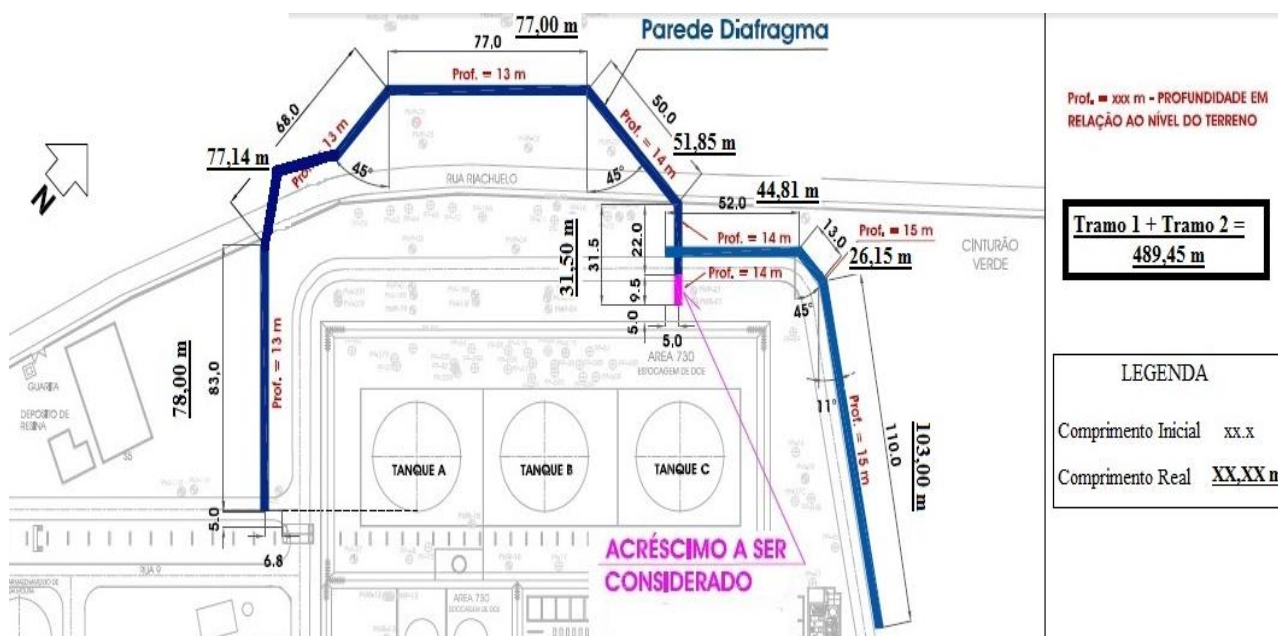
77,00 m
77,0
Parede Diafragma
Prof. = 13 m
68,0
Prof. = 13 m
77,14 m
45°
50,0
Prof. = 14 m
51,85 m
45°
RUA RIACHUELO
N
52,0
44,81 m
13,0
Prof. = 15 m
26,15 m
31,50 m
31,5
22,0
9,5
Prof. = 14 m
Prof. = 14 m
CINTURÃO VERDE
5,0
5,0
AREA 730
ESTOCAGEM DE DCE
45°
GUARITA
DEPOSITO DE RESINA
78,00 m
83,0
Prof. = 13 m
TANQUE A
TANQUE B
TANQUE C
11°
Prof. = 15 m
110,0
103,00 m
5,0
6,8
ACRÉSCIMO A SER CONSIDERADO
AREA 730

Prof. = xxx m - PROFUNDIDADE EM RELAÇÃO AO NÍVEL DO TERRENO

Tramo 1 + Tramo 2 = 489,45 m

LEGENDA
Comprimento Inicial xx.x
Comprimento Real XX,XX m